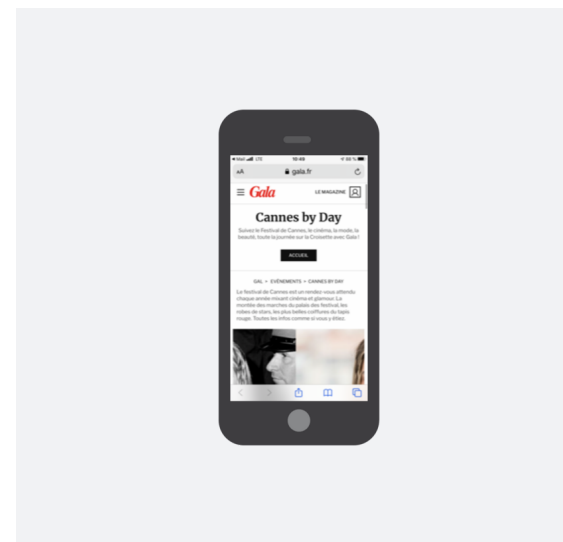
◂ Mail LTE 10:49 58 %

AA gala.fr

Gala LE MAGAZINE

Cannes by Day

Suivez le Festival de Cannes, le cinéma, la mode, la beauté, toute la journée sur la Croisette avec Gala !

ACCUEIL

GAL > ÉVÉNEMENTS > CANNES BY DAY

Le festival de Cannes est un rendez-vous attendu chaque année mixant cinéma et glamour. La montée des marches du palais des Festival, les robes de stars, les plus belles coiffures du tapis rouge. Toutes les infos comme si vous y étiez.